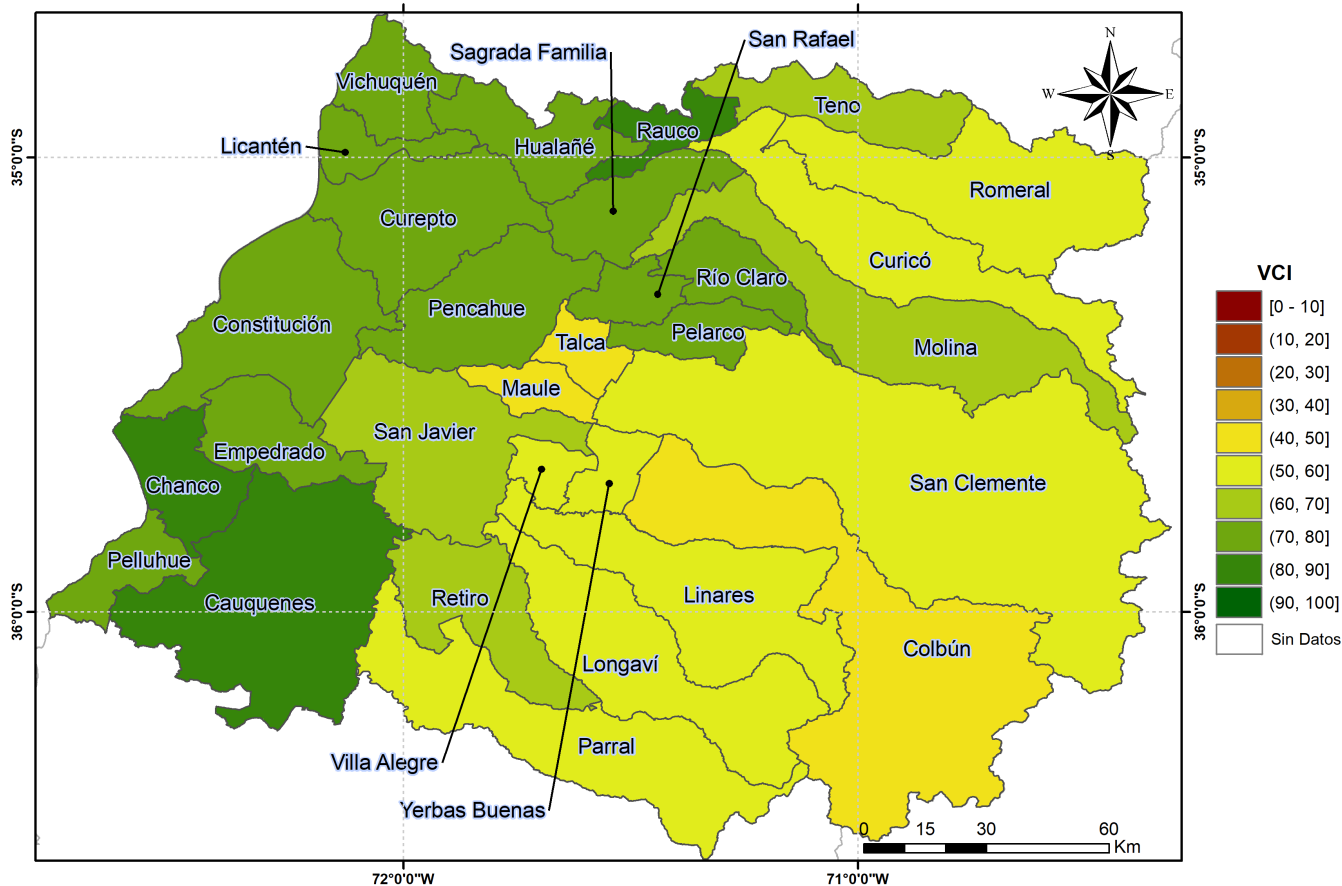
Sagrada Familia
San Rafael
N
W
E
S
Vichuquén
Teno
Rauco
Licantén
Hualañé
35°0'0"S
35°0'0"S
Romeral
Curepto
Curicó
Río Claro
VCI
Pencahue
[0 - 10]
Constitución
(10, 20]
Pelarco
Talca
(20, 30]
Molina
Maule
(30, 40]
San Javier
(40, 50]
Empedrado
(50, 60]
Chanco
San Clemente
(60, 70]
(70, 80]
Pelluhue
(80, 90]
Linares
Retiro
Cauquenes
(90, 100]
36°0'0"S
36°0'0"S
Colbún
Sin Datos
Longaví
Parral
Villa Alegre
Yerbas Buenas
0
15
30
60
Km
72°0'0"W
71°0'0"W